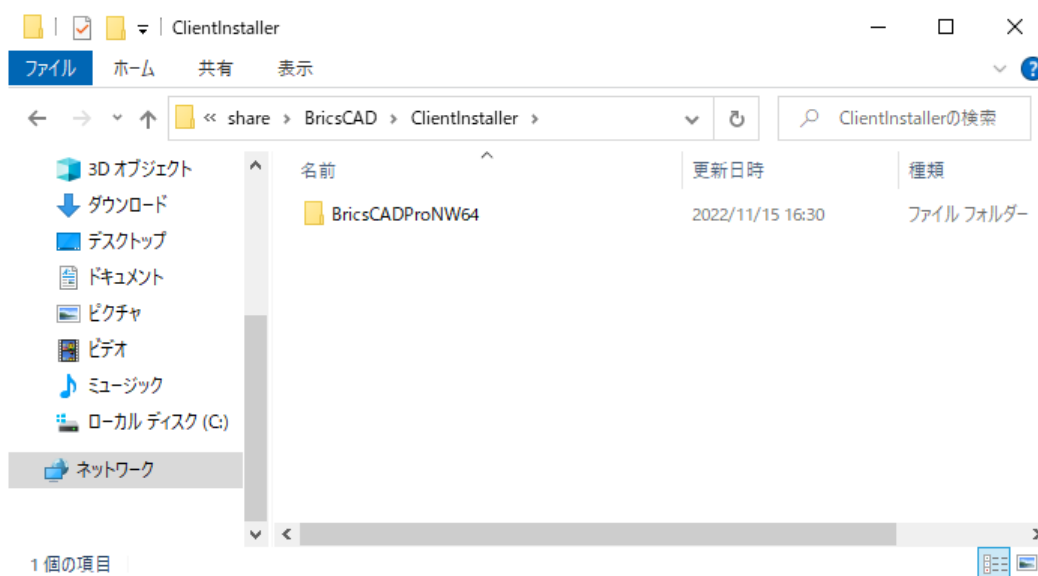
ClientInstaller

ファイル ホーム 共有 表示

« share › BricsCAD › ClientInstaller ›

ClientInstallerの検索

3D オブジェクト
ダウンロード
デスクトップ
ドキュメント
ピクチャ
ビデオ
ミュージック
ローカル ディスク (C:)
ネットワーク

| 名前 | 更新日時 | 種類 |
|---|---|---|
| BricsCADProNW64 | 2022/11/15 16:30 | ファイル フォルダー |

1 個の項目